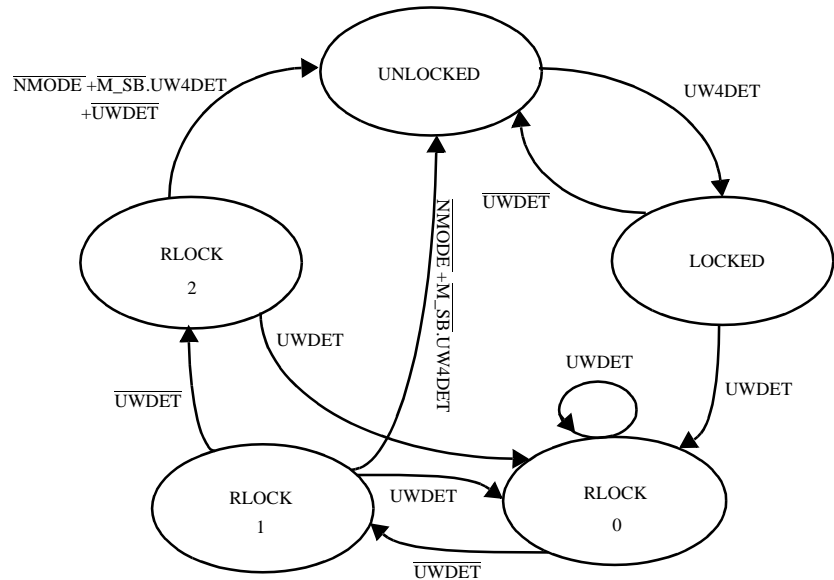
$\overline{\text{NMODE}} + \overline{\text{M\_SB}}.\text{UW4DET} + \overline{\text{UWDET}}$

UNLOCKED

UW4DET

$\overline{\text{UWDET}}$

RLOCK 2

$\overline{\text{NMODE}} + \overline{\text{M\_SB}}.\text{UW4DET}$

LOCKED

UWDET

UWDET

UWDET

$\overline{\text{UWDET}}$

RLOCK 1

UWDET

RLOCK 0

$\overline{\text{UWDET}}$